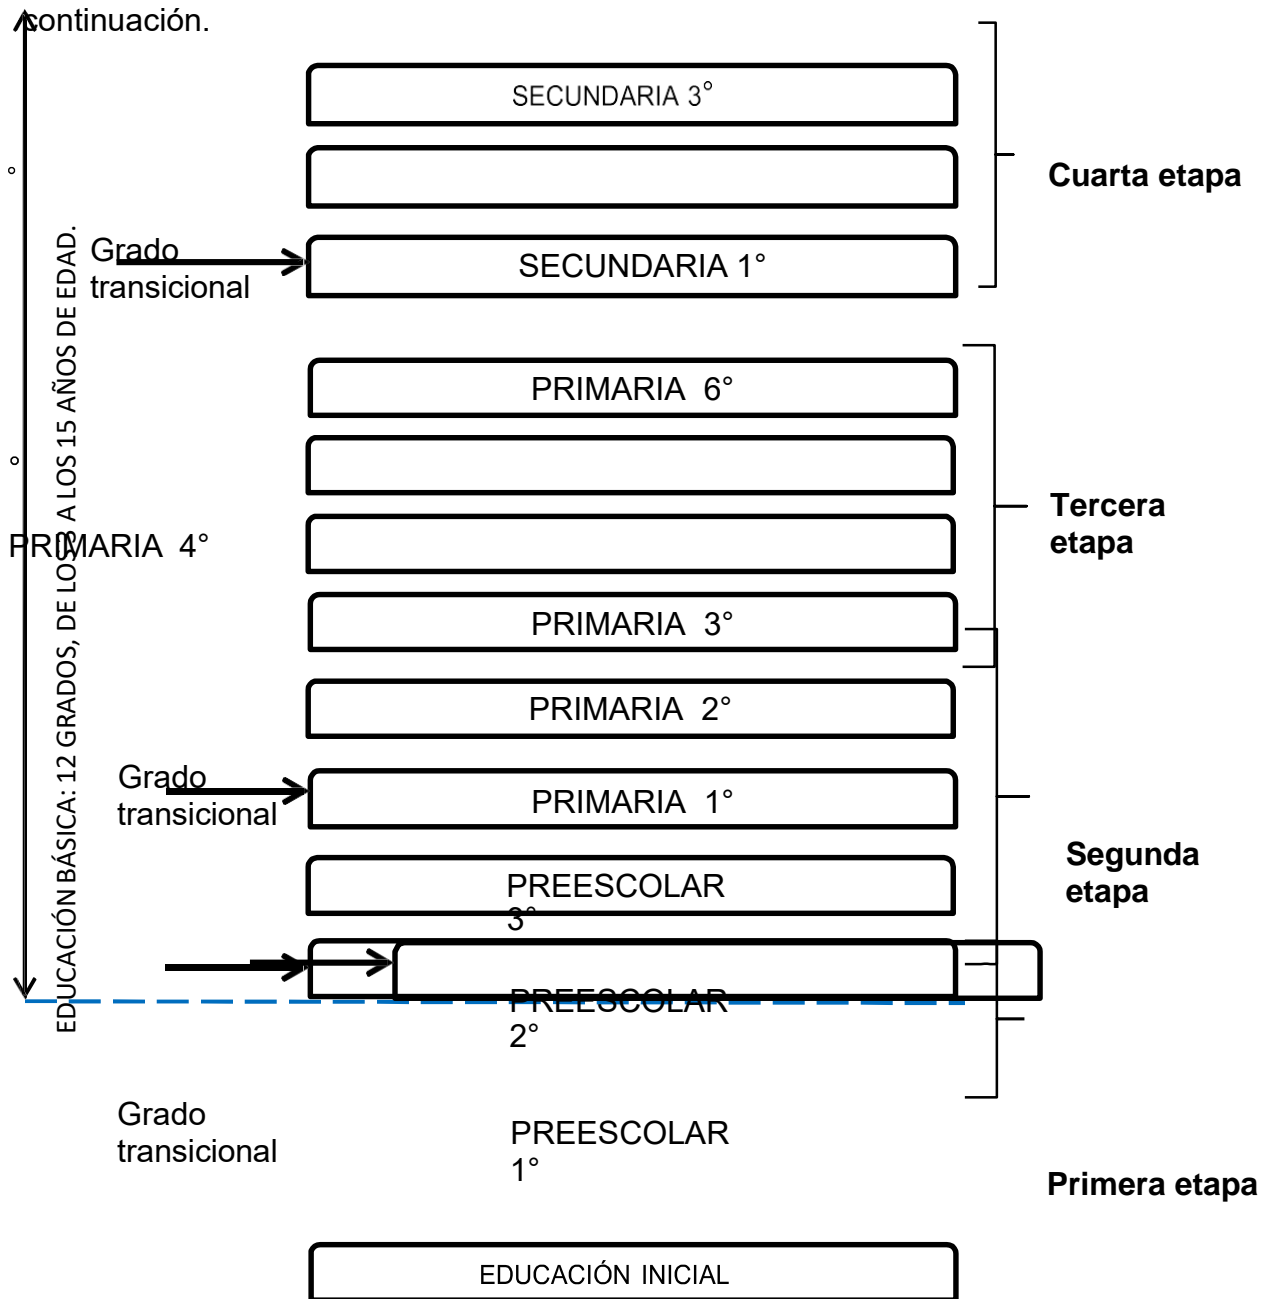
continuación.

SECUNDARIA 3°

Cuarta etapa

Grado transicional

SECUNDARIA 1°

EDUCACIÓN BÁSICA: 12 GRADOS, DE LOS 3 A LOS 15 AÑOS DE EDAD.

PRIMARIA 6°

Tercera etapa

PRIMARIA 4°

PRIMARIA 3°

PRIMARIA 2°

Grado transicional

PRIMARIA 1°

Segunda etapa

PREESCOLAR 3°

PREESCOLAR 2°

Grado transicional

PREESCOLAR 1°

Primera etapa

EDUCACIÓN INICIAL